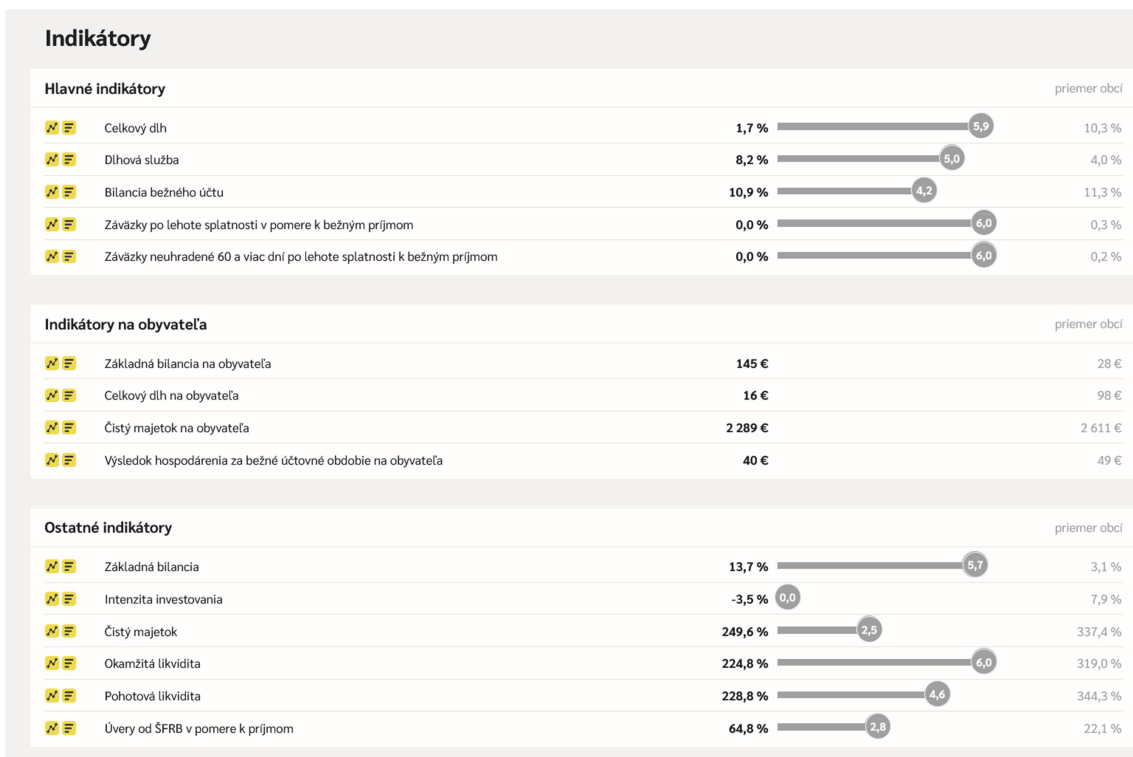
Indikátory

Hlavné indikátory

priemer obcí

| | | | |
|---|---|---|---|
| Celkový dlh | 1,7 % | 5,9 | 10,3 % |
| Dlhová služba | 8,2 % | 5,0 | 4,0 % |
| Bilancia bežného účtu | 10,9 % | 4,2 | 11,3 % |
| Záväzky po lehote splatnosti v pomere k bežným príjmom | 0,0 % | 6,0 | 0,3 % |
| Záväzky neuhradené 60 a viac dní po lehote splatnosti k bežným príjmom | 0,0 % | 6,0 | 0,2 % |

Indikátory na obyvateľa

priemer obcí

| | | |
|---|---|---|
| Základná bilancia na obyvateľa | 145 € | 28 € |
| Celkový dlh na obyvateľa | 16 € | 98 € |
| Čistý majetok na obyvateľa | 2 289 € | 2 611 € |
| Výsledok hospodárenia za bežné účtovné obdobie na obyvateľa | 40 € | 49 € |

Ostatné indikátory

priemer obcí

| | | | |
|---|---|---|---|
| Základná bilancia | 13,7 % | 5,7 | 3,1 % |
| Intenzita investovania | -3,5 % | 0,0 | 7,9 % |
| Čistý majetok | 249,6 % | 2,5 | 337,4 % |
| Okamžitá likvidita | 224,8 % | 6,0 | 319,0 % |
| Pohotová likvidita | 228,8 % | 4,6 | 344,3 % |
| Úvery od ŠFRB v pomere k príjmom | 64,8 % | 2,8 | 22,1 % |